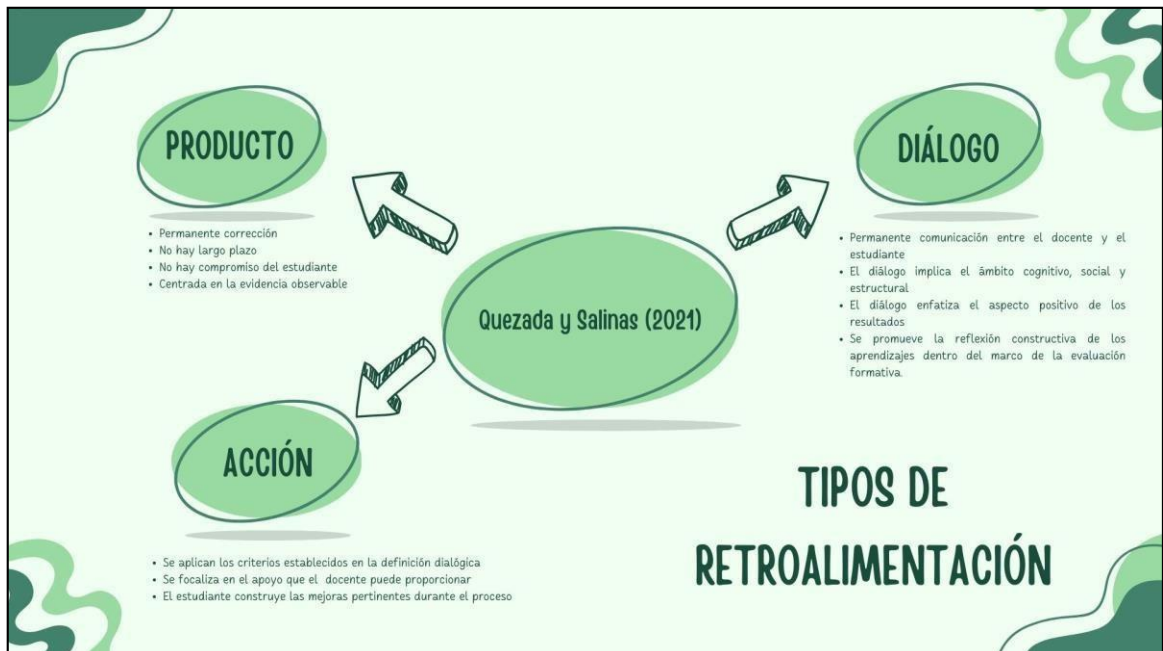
PRODUCTO

• Permanente corrección
• No hay largo plazo
• No hay compromiso del estudiante
• Centrada en la evidencia observable

DIÁLOGO

• Permanente comunicación entre el docente y el estudiante
• El diálogo implica el ámbito cognitivo, social y estructural
• El diálogo enfatiza el aspecto positivo de los resultados
• Se promueve la reflexión constructiva de los aprendizajes dentro del marco de la evaluación formativa.

Quezada y Salinas (2021)

ACCIÓN

• Se aplican los criterios establecidos en la definición dialógica
• Se focaliza en el apoyo que el docente puede proporcionar
• El estudiante construye las mejoras pertinentes durante el proceso

TIPOS DE RETROALIMENTACIÓN